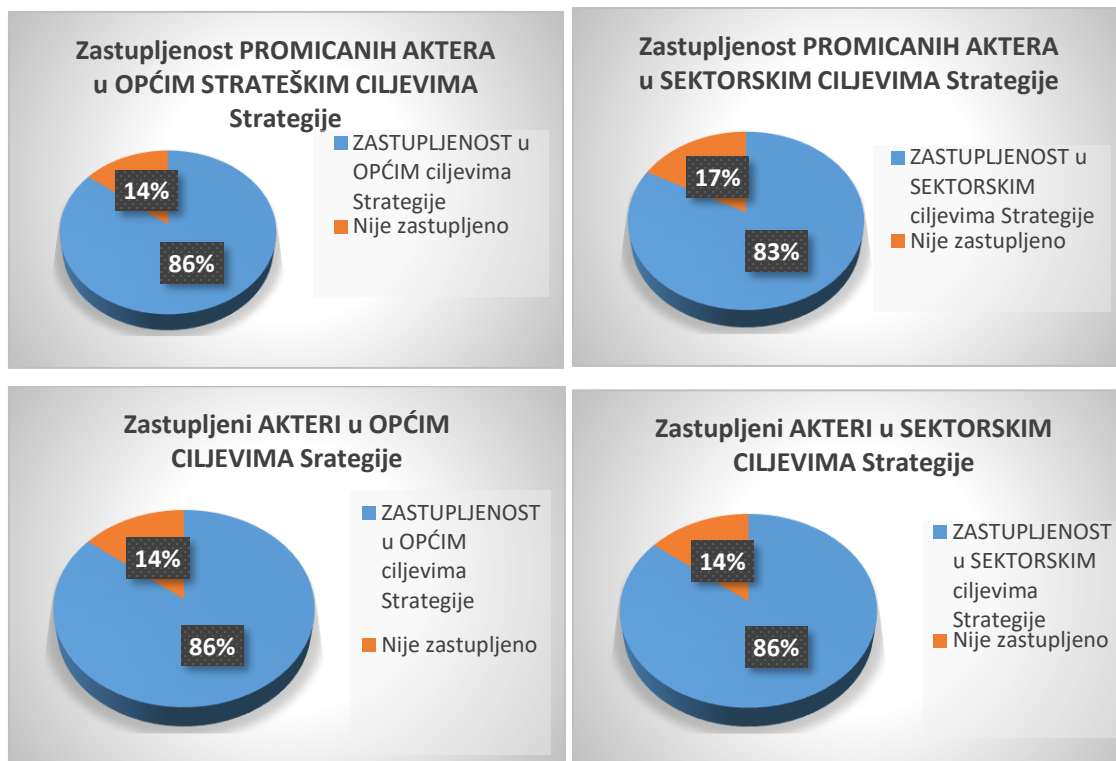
Zastupljenost PROMICANIH AKTERA u OPĆIM STRATEŠKIM CILJEVIMA Strategije

14%

86%

ZASTUPLJENOST u OPĆIM ciljevima Strategije

Nije zastupljeno

Zastupljenost PROMICANIH AKTERA u SEKTORSKIM CILJEVIMA Strategije

17%

83%

ZASTUPLJENOST u SEKTORSKIM ciljevima Strategije

Nije zastupljeno

Zastupljeni AKTERI u OPĆIM CILJEVIMA Srategije

14%

86%

ZASTUPLJENOST u OPĆIM ciljevima Strategije

Nije zastupljeno

Zastupljeni AKTERI u SEKTORSKIM CILJEVIMA Strategije

14%

86%

ZASTUPLJENOST u SEKTORSKIM ciljevima Strategije

Nije zastupljeno